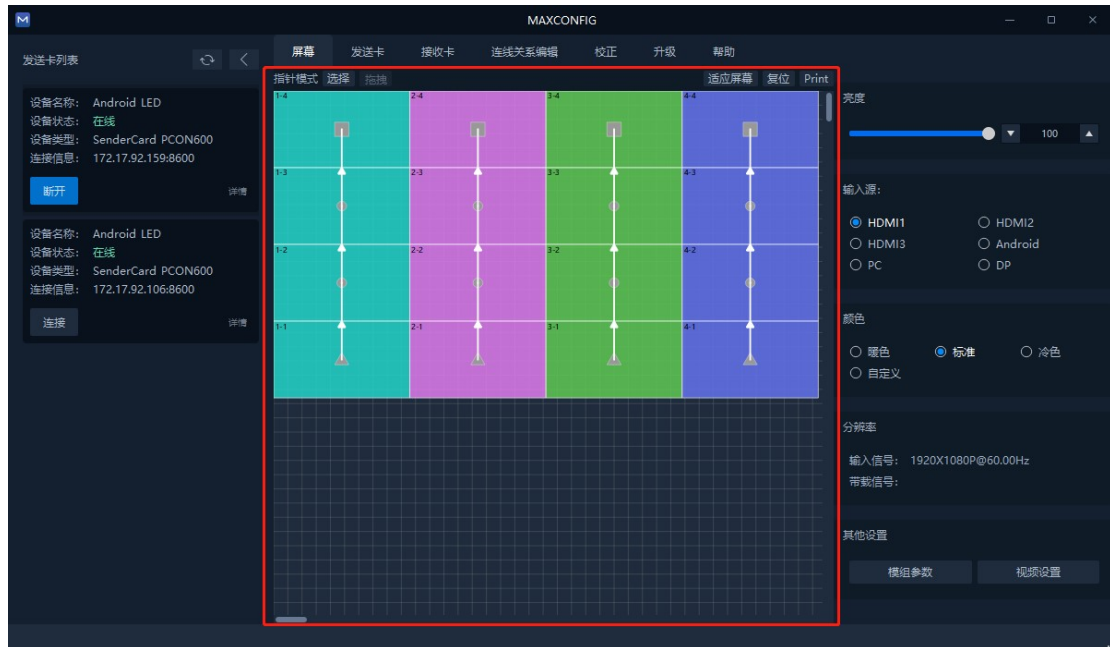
MAXCONFIG

发送卡列表

设备名称: Android LED
设备状态: 在线
设备类型: SenderCard PCON600
连接信息: 172.17.92.159:8600

断开 详情

设备名称: Android LED
设备状态: 在线
设备类型: SenderCard PCON600
连接信息: 172.17.92.106:8600

连接 详情

屏幕 发送卡 接收卡 连线关系编辑 校正 升级 帮助

指针模式 选择 拖拽 适应屏幕 复位 Print

1-4 2-4 3-4 4-4
1-3 2-3 3-3 4-3
1-2 2-2 3-2 4-2
1-1 2-1 3-1 4-1

亮度
100

输入源:
HDMI1 HDMI2
HDMI3 Android
PC DP

颜色
暖色 标准 冷色
自定义

分辨率
输入信号: 1920X1080P@60.00Hz
带载信号:

其他设置
模组参数 视频设置